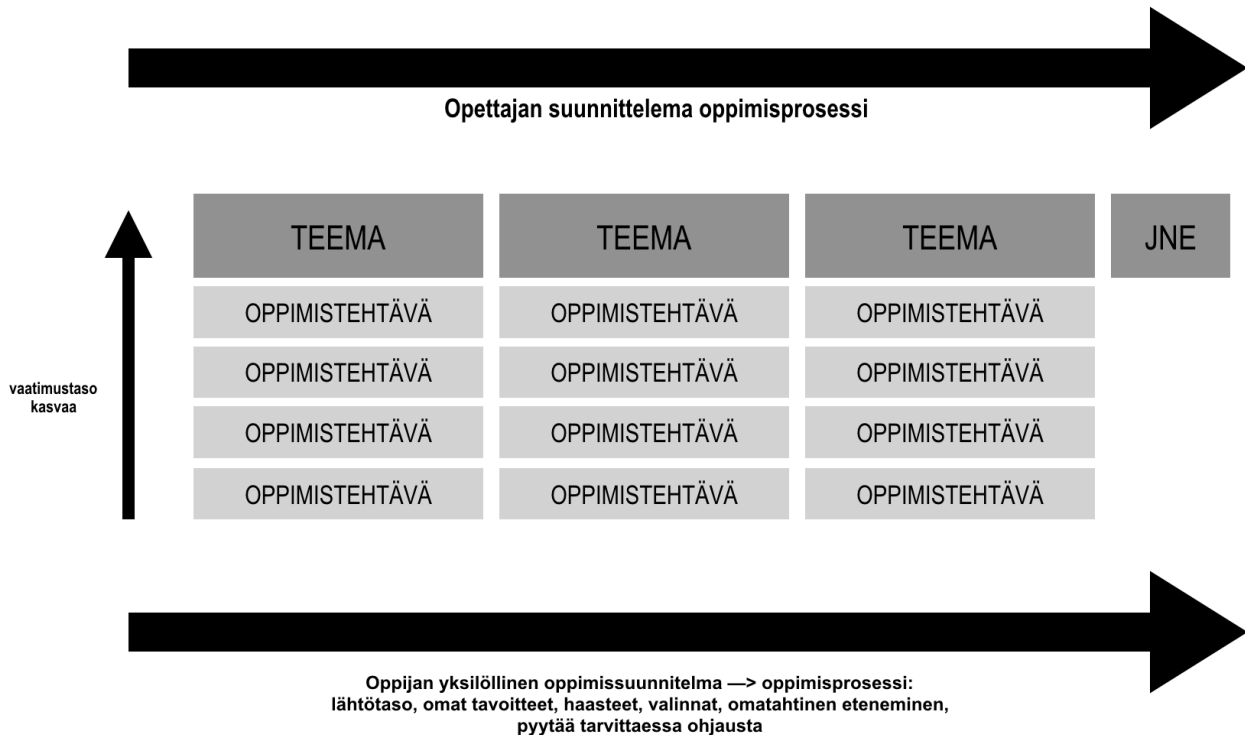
Opettajan suunnittelema oppimisprosessi

vaatimustaso kasvaa

| TEEMA | TEEMA | TEEMA | JNE |
|---|---|---|---|
| OPPIMISTEHTÄVÄ | OPPIMISTEHTÄVÄ | OPPIMISTEHTÄVÄ | |
| OPPIMISTEHTÄVÄ | OPPIMISTEHTÄVÄ | OPPIMISTEHTÄVÄ | |
| OPPIMISTEHTÄVÄ | OPPIMISTEHTÄVÄ | OPPIMISTEHTÄVÄ | |
| OPPIMISTEHTÄVÄ | OPPIMISTEHTÄVÄ | OPPIMISTEHTÄVÄ | |

Oppijan yksilöllinen oppimissuunnitelma —> oppimisprosessi: lähtötaso, omat tavoitteet, haasteet, valinnat, omatahtinen eteneminen, pyytää tarvittaessa ohjausta